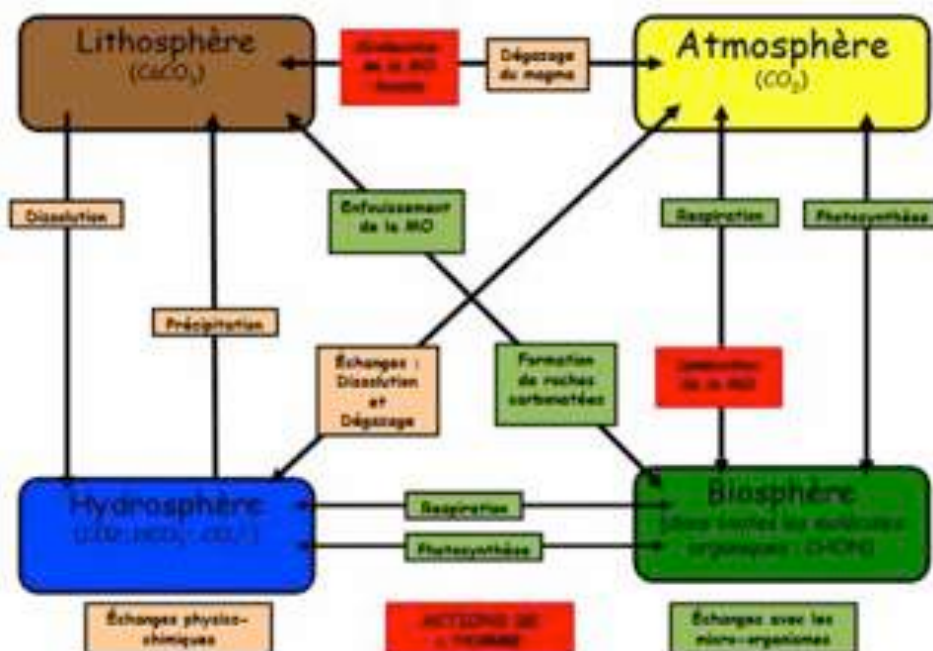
Lithosphère
($CaCO_3$)

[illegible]

Dégazage du magma

Atmosphère
($CO_2$)

Dissolution

Enfouissement de la MO

Respiration

Photosynthèse

Précipitation

Échanges : Dissolution et Dégazage

Formation de roches carbonatées

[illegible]

Hydrosphère
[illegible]

Respiration

Photosynthèse

Biosphère
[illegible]

Échanges physico-chimiques

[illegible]

Échanges avec les micro-organismes